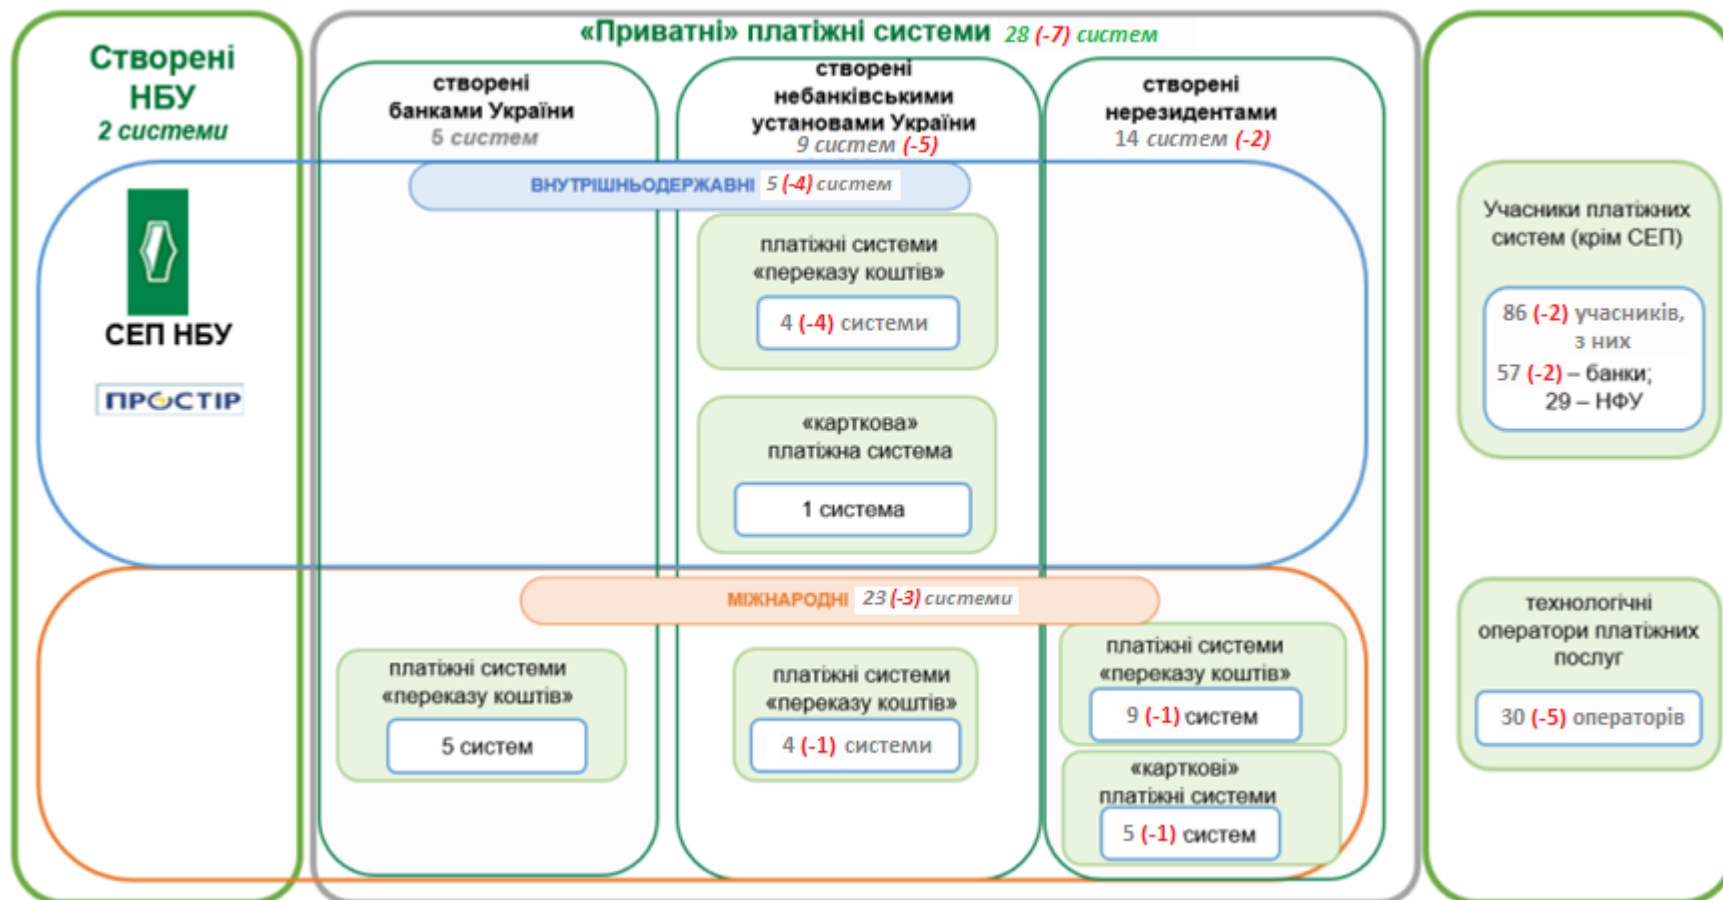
Створені НБУ
2 системи

СЕП НБУ

ПРОСТІР

«Приватні» платіжні системи 28 (-7) систем

створені банками України
5 систем

створені небанківськими установами України
9 систем (-5)

створені нерезидентами
14 систем (-2)

ВНУТРІШНЬОДЕРЖАВНІ 5 (-4) систем

платіжні системи «переказу коштів»
4 (-4) системи

«карткова» платіжна система
1 система

МІЖНАРОДНІ 23 (-3) системи

платіжні системи «переказу коштів»
5 систем

платіжні системи «переказу коштів»
4 (-1) системи

платіжні системи «переказу коштів»
9 (-1) систем

«карткові» платіжні системи
5 (-1) систем

Учасники платіжних систем (крім СЕП)
86 (-2) учасників, з них
57 (-2) – банки;
29 – НФУ

технологічні оператори платіжних послуг
30 (-5) операторів